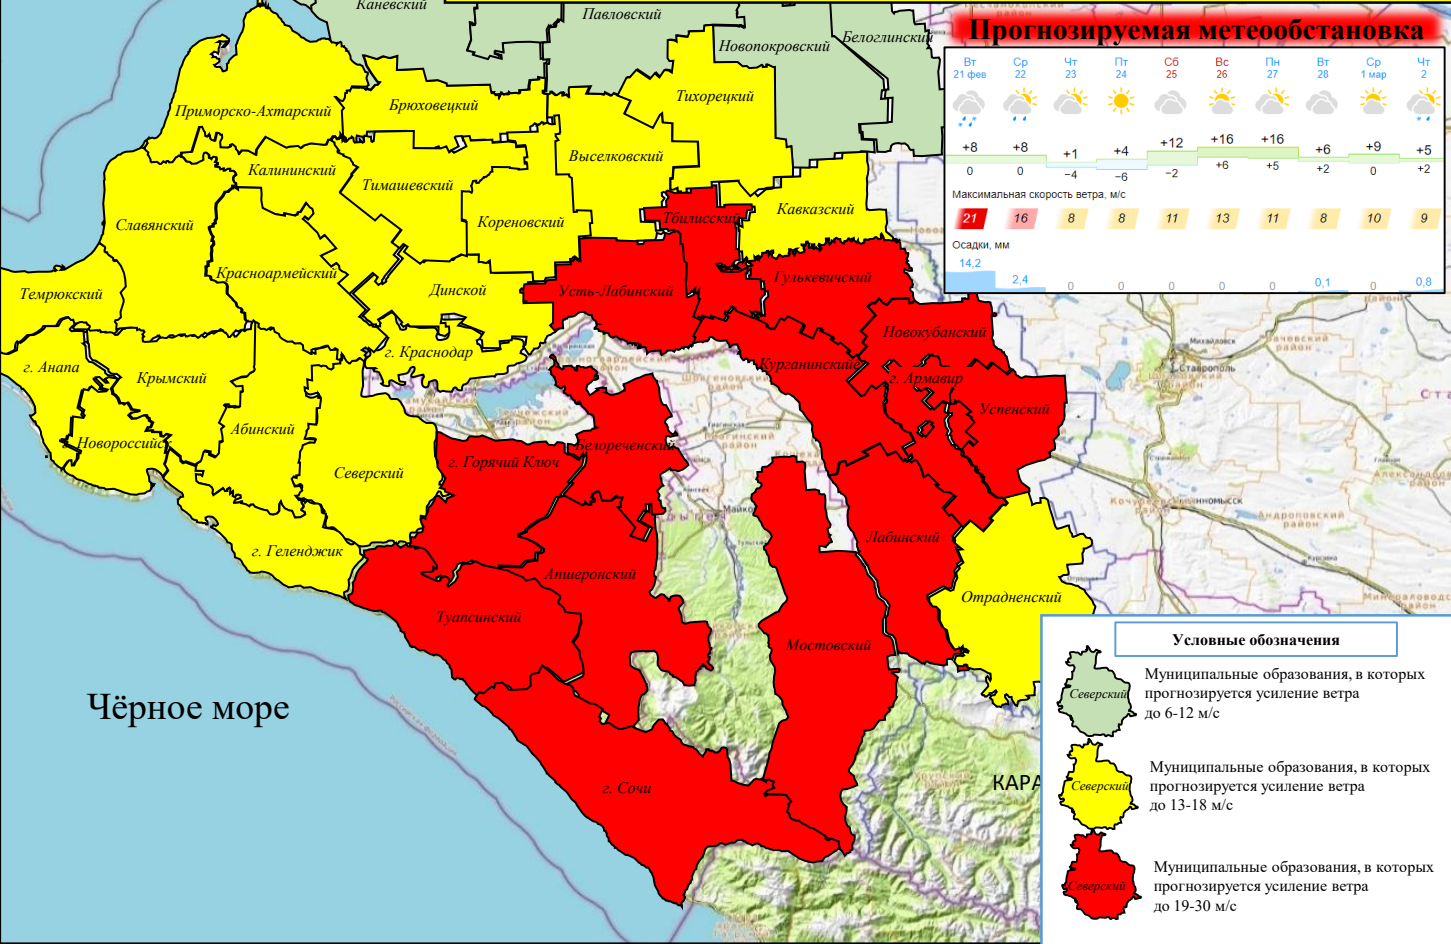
Прогнозируемая метеообстановка

| Вт 21 фев | Ср 22 | Чт 23 | Пт 24 | Сб 25 | Вс 26 | Пн 27 | Вт 28 | Ср 1 мар | Чт 2 |
|---|---|---|---|---|---|---|---|---|---|
| +8 | +8 | +1 | +4 | +12 | +16 | +16 | +6 | +9 | +5 |
| 0 | 0 | −4 | −6 | −2 | +6 | +5 | +2 | 0 | +2 |

Максимальная скорость ветра, м/с

| 21 | 16 | 8 | 8 | 11 | 13 | 11 | 8 | 10 | 9 |
|---|---|---|---|---|---|---|---|---|---|

Осадки, мм

| 14,2 | 2,4 | 0 | 0 | 0 | 0 | 0 | 0,1 | 0 | 0,8 |
|---|---|---|---|---|---|---|---|---|---|

Каневский
Павловский
Новопокровский
Белоглинский
Приморско-Ахтарский
Брюховецкий
Тихорецкий
Калининский
Тимашевский
Выселковский
Славянский
Кореновский
Тбилисский
Кавказский
Красноармейский
Динской
Усть-Лабинский
Гулькевичский
Темрюкский
г. Краснодар
Новокубанский
г. Анапа
Крымский
Курганинский
г. Армавир
Успенский
Абинский
Новороссийск
Белореченский
г. Горячий Ключ
Северский
Лабинский
г. Геленджик
Апшеронский
Отрадненский
Туапсинский
Мостовский
Чёрное море
г. Сочи
КАРА

Условные обозначения
Северский
Муниципальные образования, в которых прогнозируется усиление ветра до 6-12 м/с
Северский
Муниципальные образования, в которых прогнозируется усиление ветра до 13-18 м/с
Северский
Муниципальные образования, в которых прогнозируется усиление ветра до 19-30 м/с